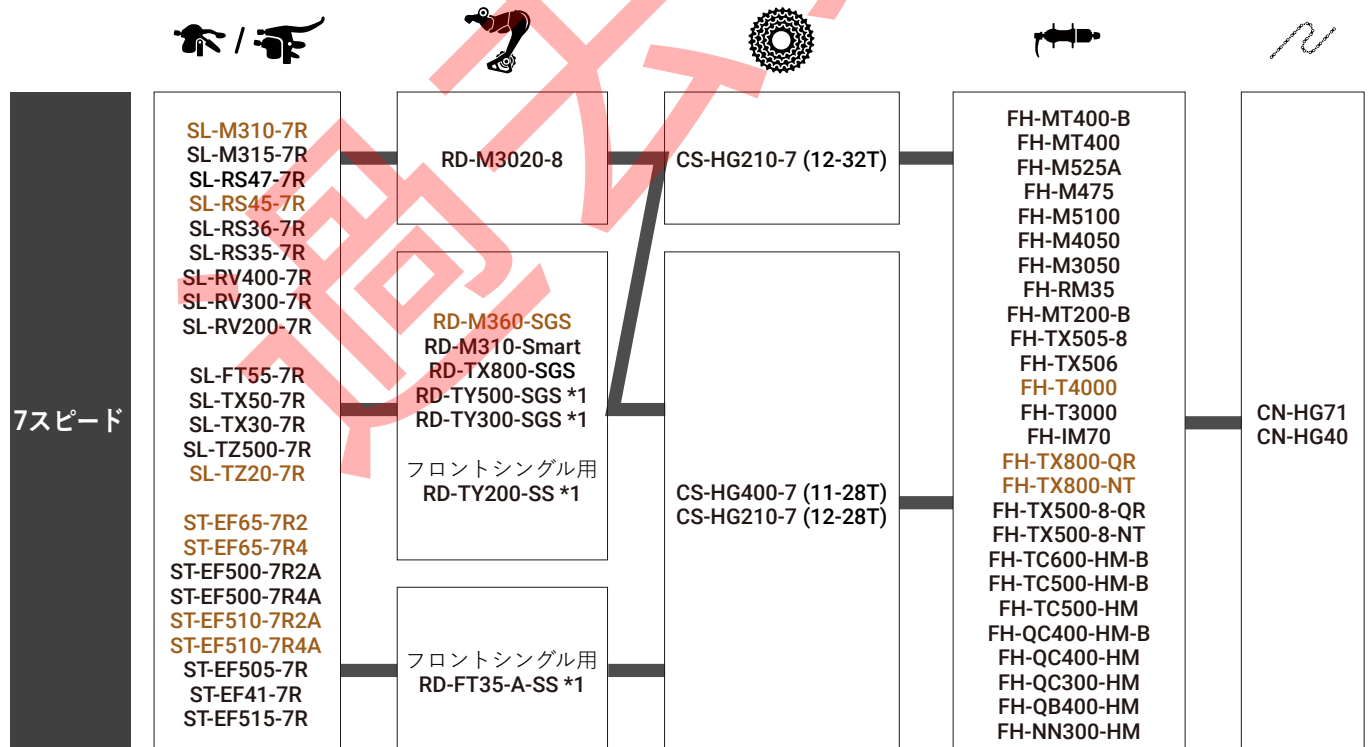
7スピード

SL-M310-7R
SL-M315-7R
SL-RS47-7R
SL-RS45-7R
SL-RS36-7R
SL-RS35-7R
SL-RV400-7R
SL-RV300-7R
SL-RV200-7R

SL-FT55-7R
SL-TX50-7R
SL-TX30-7R
SL-TZ500-7R
SL-TZ20-7R

ST-EF65-7R2
ST-EF65-7R4
ST-EF500-7R2A
ST-EF500-7R4A
ST-EF510-7R2A
ST-EF510-7R4A
ST-EF505-7R
ST-EF41-7R
ST-EF515-7R

RD-M3020-8

RD-M360-SGS
RD-M310-Smart
RD-TX800-SGS
RD-TY500-SGS *1
RD-TY300-SGS *1

フロントシングル用
RD-TY200-SS *1

フロントシングル用
RD-FT35-A-SS *1

CS-HG210-7 (12-32T)

CS-HG400-7 (11-28T)
CS-HG210-7 (12-28T)

FH-MT400-B
FH-MT400
FH-M525A
FH-M475
FH-M5100
FH-M4050
FH-M3050
FH-RM35
FH-MT200-B
FH-TX505-8
FH-TX506
FH-T4000
FH-T3000
FH-IM70
FH-TX800-QR
FH-TX800-NT
FH-TX500-8-QR
FH-TX500-8-NT
FH-TC600-HM-B
FH-TC500-HM-B
FH-TC500-HM
FH-QC400-HM-B
FH-QC400-HM
FH-QC300-HM
FH-QB400-HM
FH-NN300-HM

CN-HG71
CN-HG40

過去